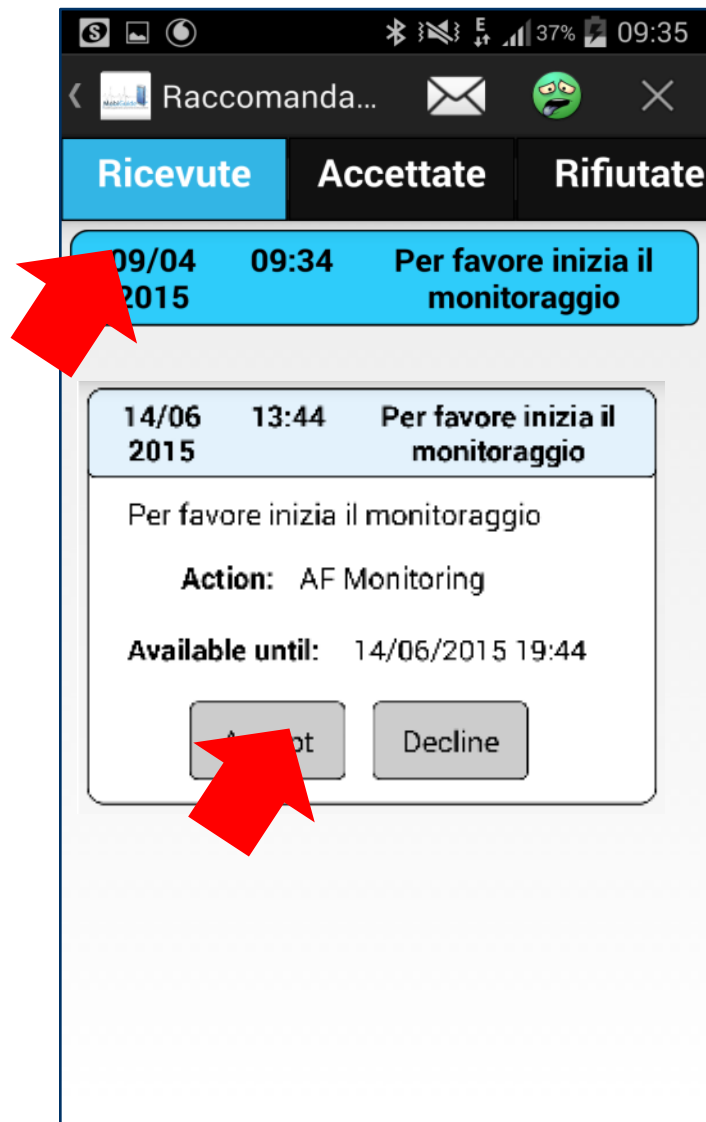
37% 09:35

Raccomanda...

Ricevute | Accettate | Rifiutate

09/04 2015 09:34 Per favore inizia il monitoraggio

14/06 2015 13:44 Per favore inizia il monitoraggio

Per favore inizia il monitoraggio

Action: AF Monitoring

Available until: 14/06/2015 19:44

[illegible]pt

Decline